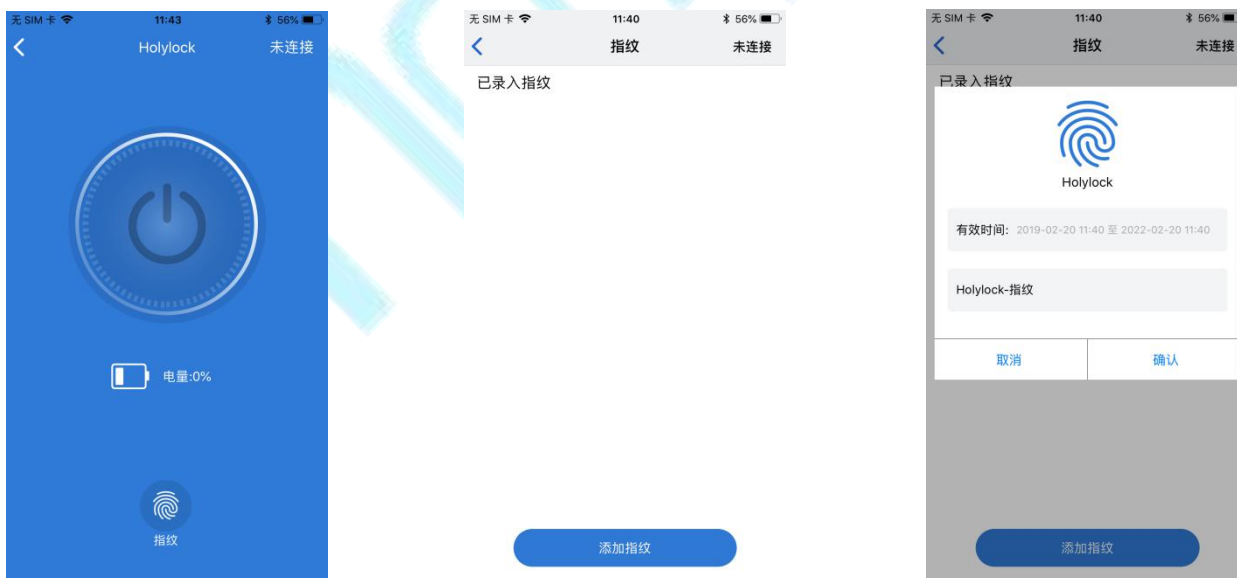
无 SIM 卡 11:43 56%
Holylock 未连接

电量:0%

指纹

无 SIM 卡 11:40 56%
指纹 未连接
已录入指纹

添加指纹

无 SIM 卡 11:40 56%
指纹 未连接
已录入指纹

Holylock

有效时间: 2019-02-20 11:40 至 2022-02-20 11:40

Holylock-指纹

取消 确认

添加指纹